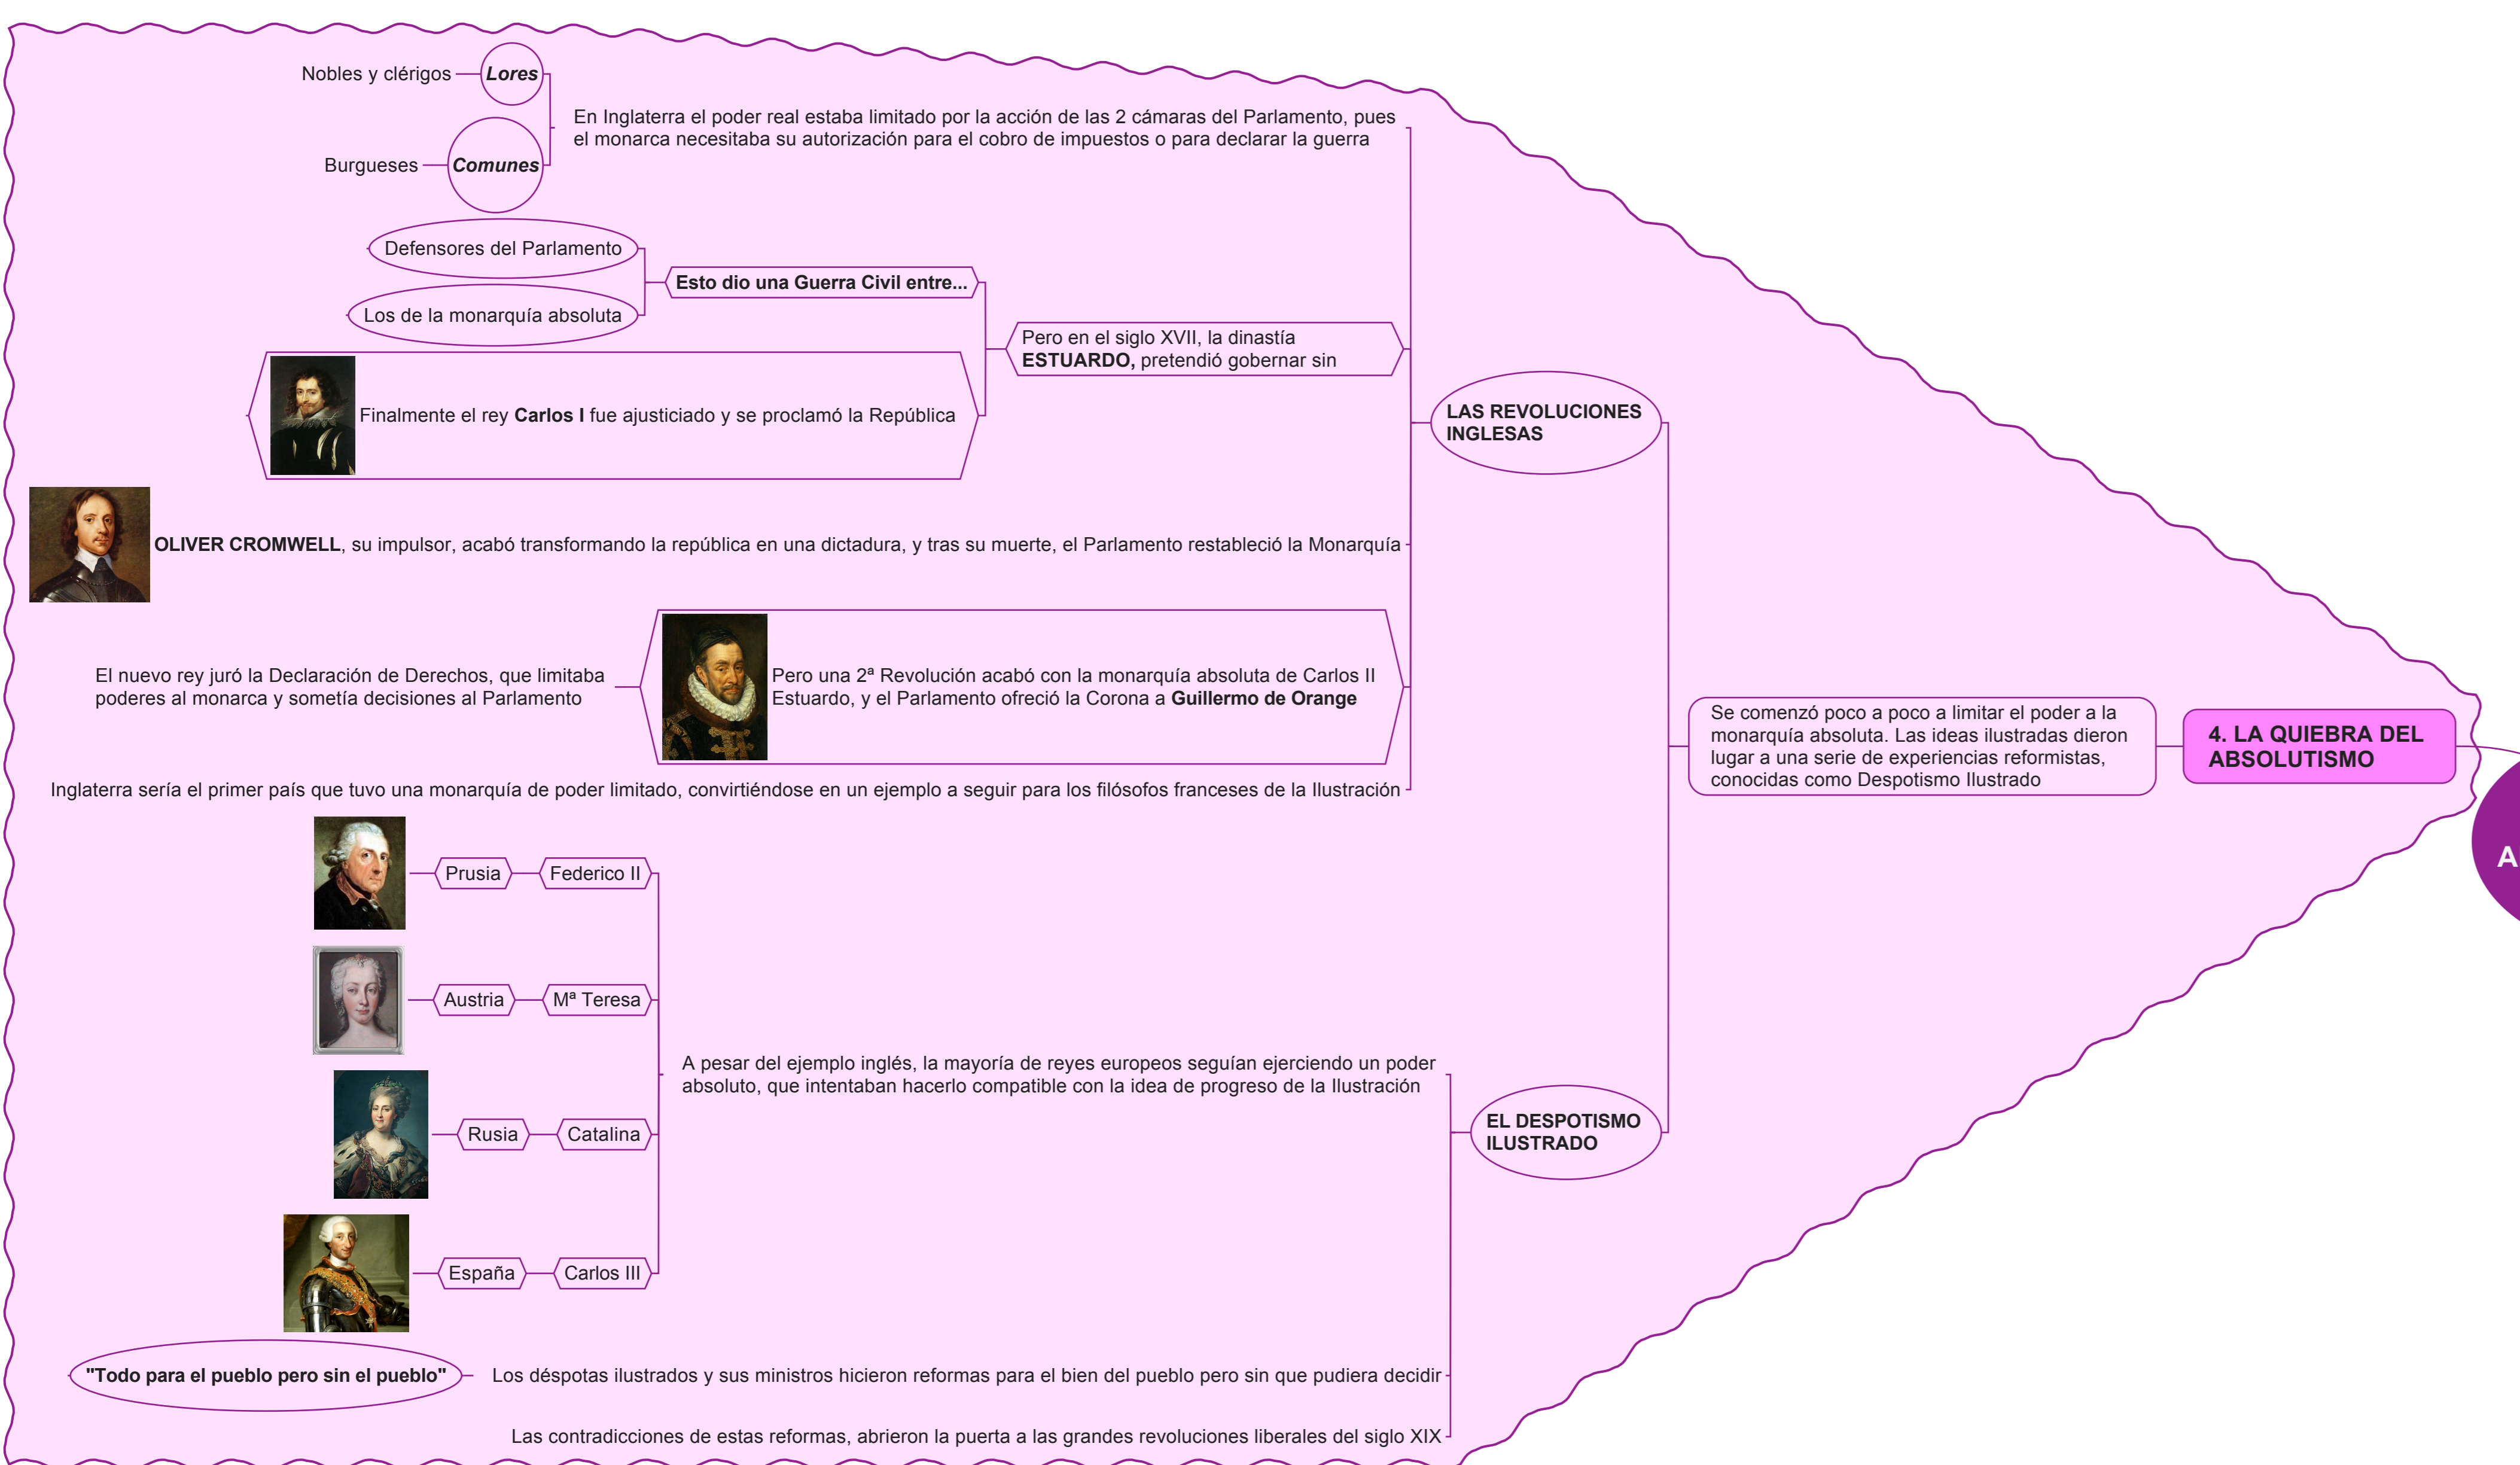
4. LA QUIEBRA DEL ABSOLUTISMO

Se comenzó poco a poco a limitar el poder a la monarquía absoluta. Las ideas ilustradas dieron lugar a una serie de experiencias reformistas, conocidas como Despotismo Ilustrado

LAS REVOLUCIONES INGLESAS

En Inglaterra el poder real estaba limitado por la acción de las 2 cámaras del Parlamento, pues el monarca necesitaba su autorización para el cobro de impuestos o para declarar la guerra

Lores — Nobles y clérigos

Comunes — Burgueses

Pero en el siglo XVII, la dinastía **ESTUARDO,** pretendió gobernar sin

Esto dio una Guerra Civil entre...

Defensores del Parlamento

Los de la monarquía absoluta

Finalmente el rey **Carlos I** fue ajusticiado y se proclamó la República

**OLIVER CROMWELL**, su impulsor, acabó transformando la república en una dictadura, y tras su muerte, el Parlamento restableció la Monarquía

Pero una 2ª Revolución acabó con la monarquía absoluta de Carlos II Estuardo, y el Parlamento ofreció la Corona a **Guillermo de Orange**

El nuevo rey juró la Declaración de Derechos, que limitaba poderes al monarca y sometía decisiones al Parlamento

Inglaterra sería el primer país que tuvo una monarquía de poder limitado, convirtiéndose en un ejemplo a seguir para los filósofos franceses de la Ilustración

EL DESPOTISMO ILUSTRADO

A pesar del ejemplo inglés, la mayoría de reyes europeos seguían ejerciendo un poder absoluto, que intentaban hacerlo compatible con la idea de progreso de la Ilustración

Federico II — Prusia

Mª Teresa — Austria

Catalina — Rusia

Carlos III — España

Los déspotas ilustrados y sus ministros hicieron reformas para el bien del pueblo pero sin que pudiera decidir

"Todo para el pueblo pero sin el pueblo"

Las contradicciones de estas reformas, abrieron la puerta a las grandes revoluciones liberales del siglo XIX

A